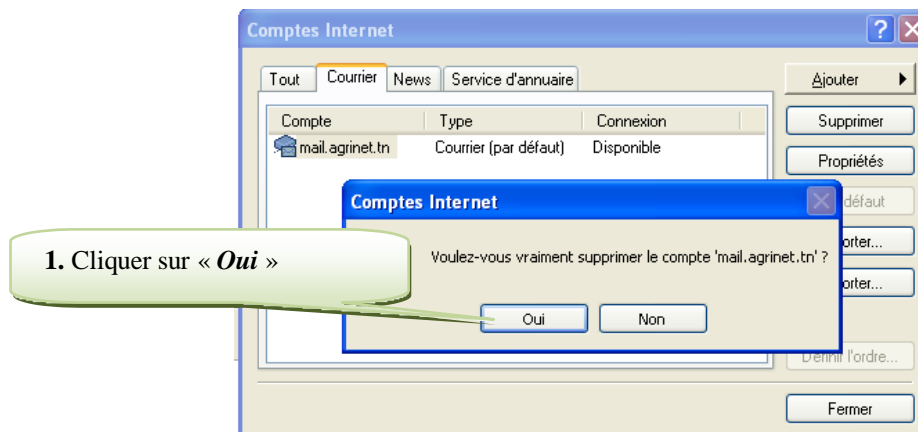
Comptes Internet

Tout | Courrier | News | Service d'annuaire

Ajouter

| Compte | Type | Connexion |
|---|---|---|
| mail.agrinet.tn | Courrier (par défaut) | Disponible |

Supprimer

Propriétés

défaut

orter...

orter...

Définir l'ordre...

Fermer

Comptes Internet

Voulez-vous vraiment supprimer le compte 'mail.agrinet.tn' ?

Oui

Non

**1.** Cliquer sur « ***Oui*** »